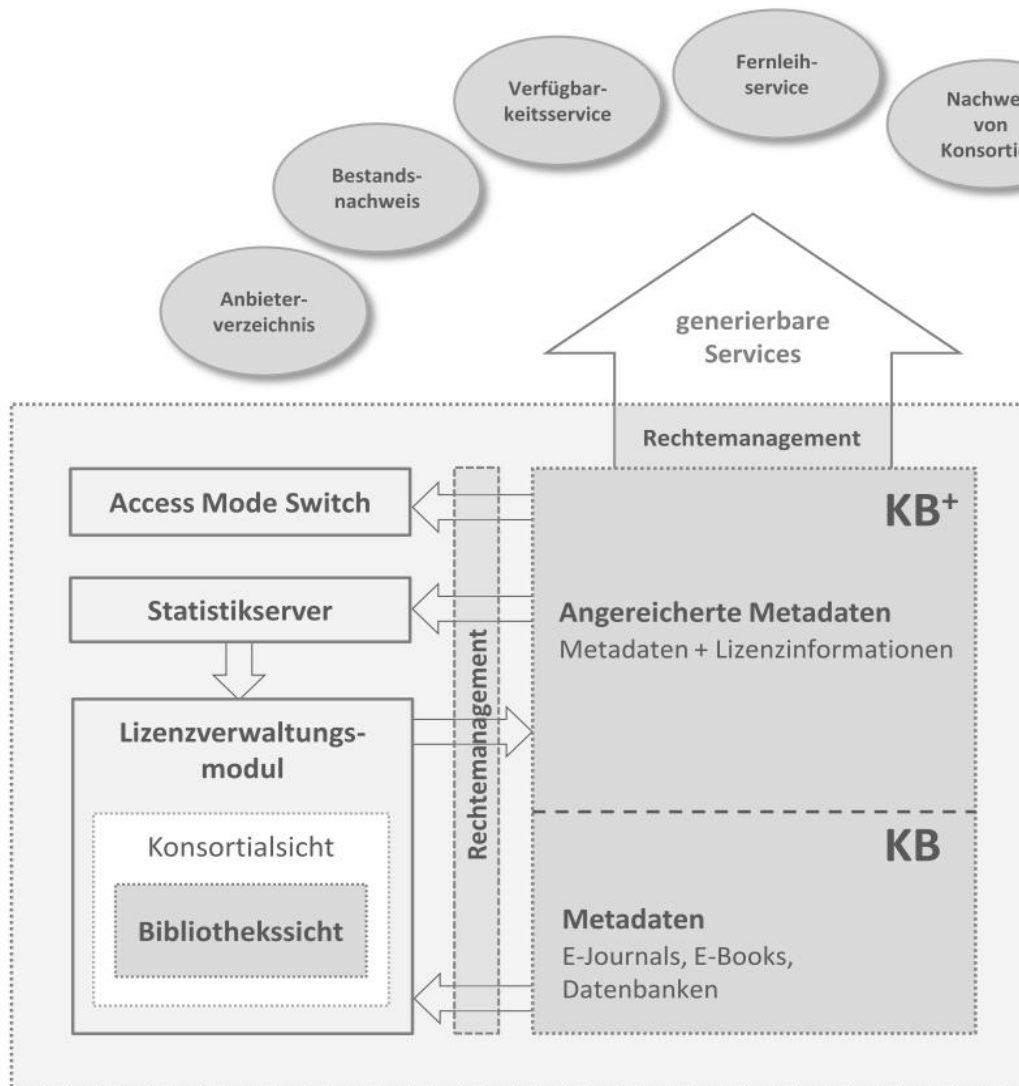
Anbieterverzeichnis

Bestandsnachweis

Verfügbarkeitsservice

Fernleihservice

Nachwe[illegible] von Konsorti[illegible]

generierbare Services

Rechtemanagement

Access Mode Switch

Statistikserver

Lizenzverwaltungsmodul

Konsortialsicht

Bibliothekssicht

Rechtemanagement

KB$^{+}$

Angereicherte Metadaten
Metadaten + Lizenzinformationen

KB

Metadaten
E-Journals, E-Books, Datenbanken